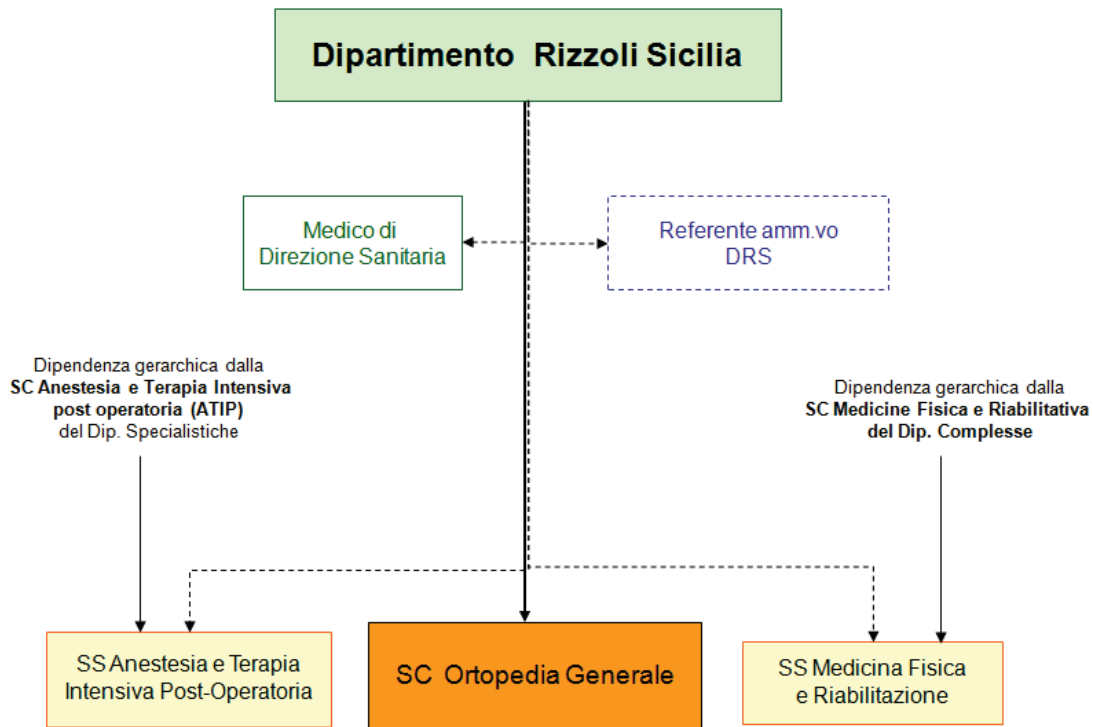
Dipartimento Rizzoli Sicilia

Medico di Direzione Sanitaria

Referente amm.vo DRS

Dipendenza gerarchica dalla **SC Anestesia e Terapia Intensiva post operatoria (ATIP)** del Dip. Specialistiche

Dipendenza gerarchica dalla **SC Medicine Fisica e Riabilitativa del Dip. Complesse**

SS Anestesia e Terapia Intensiva Post-Operatoria

SC Ortopedia Generale

SS Medicina Fisica e Riabilitazione